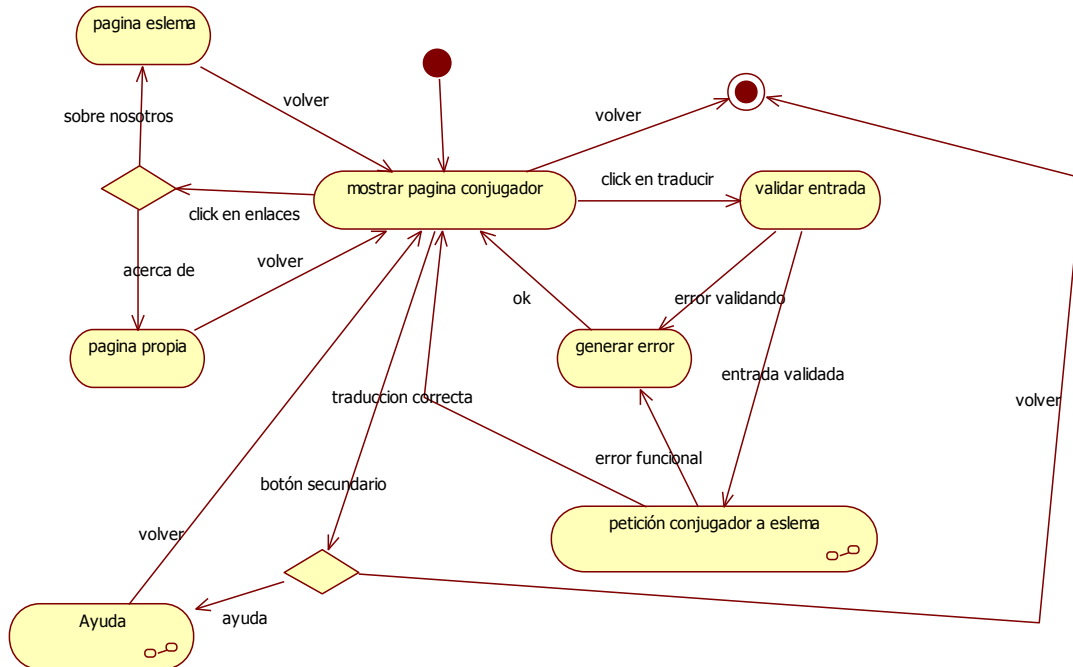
pagina eslema

volver

sobre nosotros

volver

mostrar pagina conjugador

click en traducir

validar entrada

click en enlaces

acerca de

volver

ok

error validando

pagina propia

generar error

entrada validada

traduccion correcta

volver

error funcional

botón secundario

petición conjugador a eslema

volver

Ayuda

ayuda